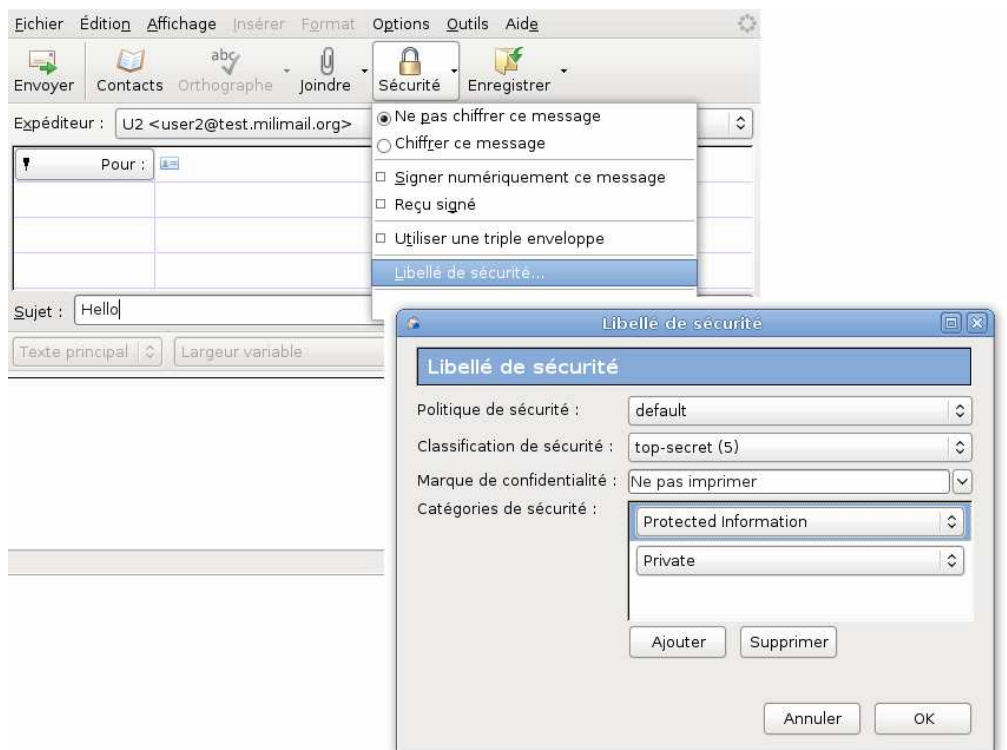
Fichier Édition Affichage Insérer Format Options Outils Aide

Envoyer Contacts Orthographe Joindre Sécurité Enregistrer

Expéditeur : U2 <user2@test.milimail.org>

Pour :

Sujet : Hello

Texte principal Largeur variable

Ne pas chiffrer ce message
Chiffrer ce message
Signer numériquement ce message
Reçu signé
Utiliser une triple enveloppe
Libellé de sécurité...

Libellé de sécurité

Libellé de sécurité

Politique de sécurité : default

Classification de sécurité : top-secret (5)

Marque de confidentialité : Ne pas imprimer

Catégories de sécurité : Protected Information

Private

Ajouter Supprimer

Annuler OK